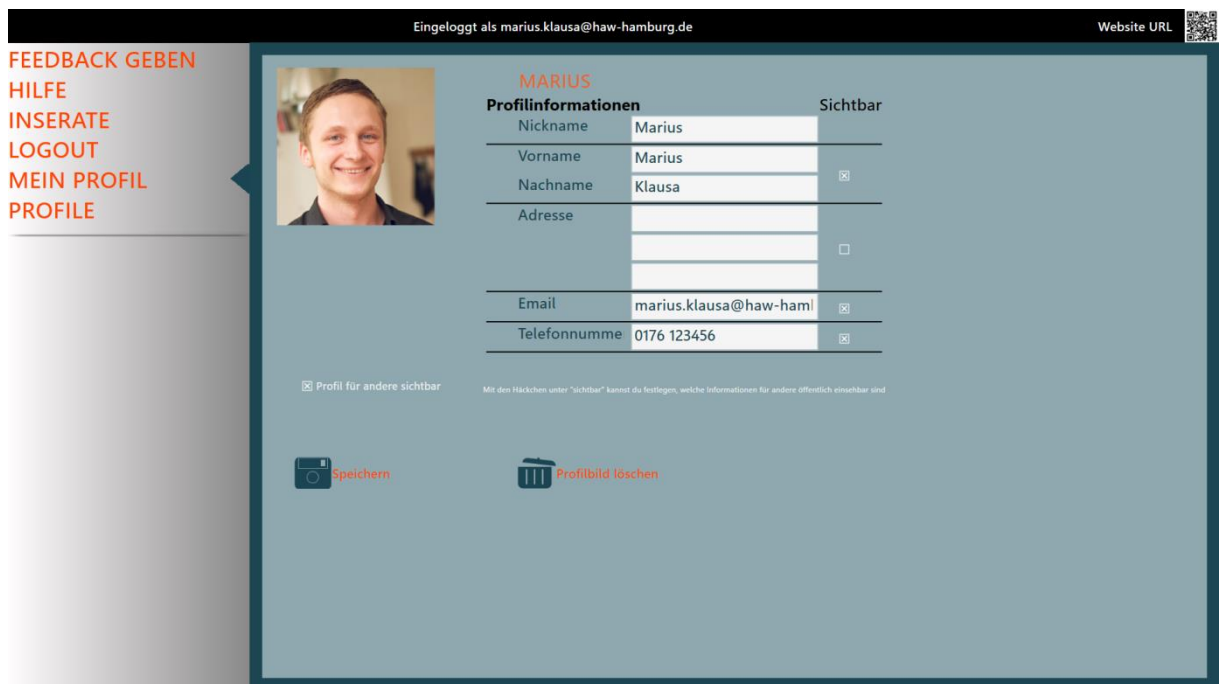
Eingeloggt als marius.klausa@haw-hamburg.de

Website URL

FEEDBACK GEBEN
HILFE
INSERATE
LOGOUT
MEIN PROFIL
PROFILE

MARIUS

Profilinformationen

Sichtbar

| | | |
|---|---|---|
| Nickname | Marius | |
| Vorname | Marius | ☒ |
| Nachname | Klausa | |
| Adresse | | ☐ |
| Email | marius.klausa@haw-haml | ☒ |
| Telefonnumme | 0176 123456 | ☒ |

☒ Profil für andere sichtbar

Mit den Häckchen unter "sichtbar" kannst du festlegen, welche Informationen für andere öffentlich einsehbar sind

Speichern

Profilbild löschen